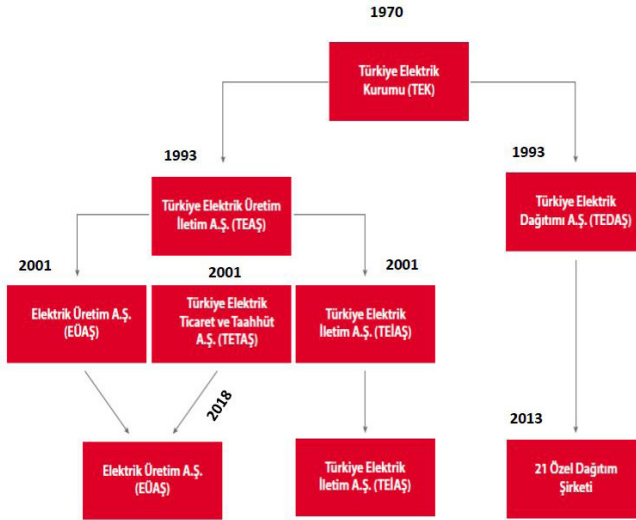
1970

Türkiye Elektrik Kurumu (TEK)

1993

Türkiye Elektrik Üretim İletim A.Ş. (TEAŞ)

1993

Türkiye Elektrik Dağıtımı A.Ş. (TEDAŞ)

2001

Elektrik Üretim A.Ş. (EÜAŞ)

2001

Türkiye Elektrik Ticaret ve Taahhüt A.Ş. (TETAŞ)

2001

Türkiye Elektrik İletim A.Ş. (TEİAŞ)

2018

Elektrik Üretim A.Ş. (EÜAŞ)

Türkiye Elektrik İletim A.Ş. (TEİAŞ)

2013

21 Özel Dağıtım Şirketi